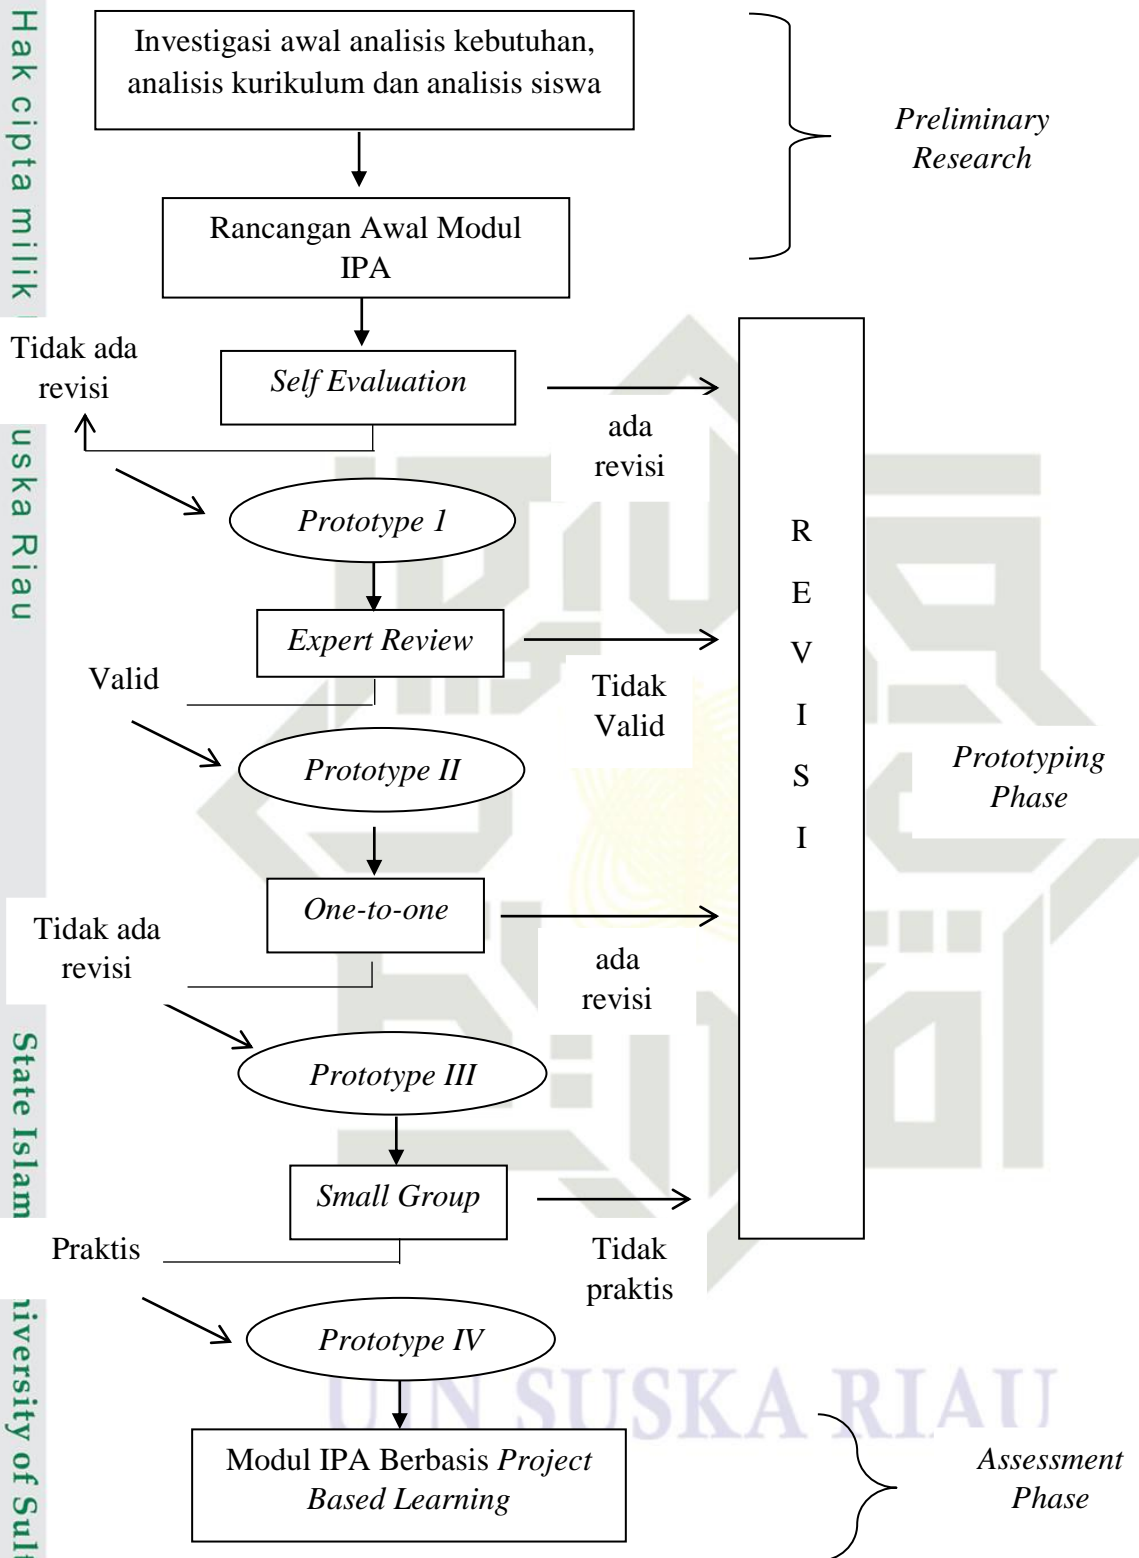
Hak cipta milik

uska Riau

State Islam

iversity of Sult

Investigasi awal analisis kebutuhan, analisis kurikulum dan analisis siswa

Rancangan Awal Modul IPA

*Preliminary Research*

Tidak ada revisi

*Self Evaluation*

ada revisi

*Prototype 1*

*Expert Review*

Valid

Tidak Valid

*Prototype II*

R E V I S I

*Prototyping Phase*

*One-to-one*

Tidak ada revisi

ada revisi

*Prototype III*

*Small Group*

Praktis

Tidak praktis

*Prototype IV*

UIN SUSKA RIAU

Modul IPA Berbasis *Project Based Learning*

*Assessment Phase*